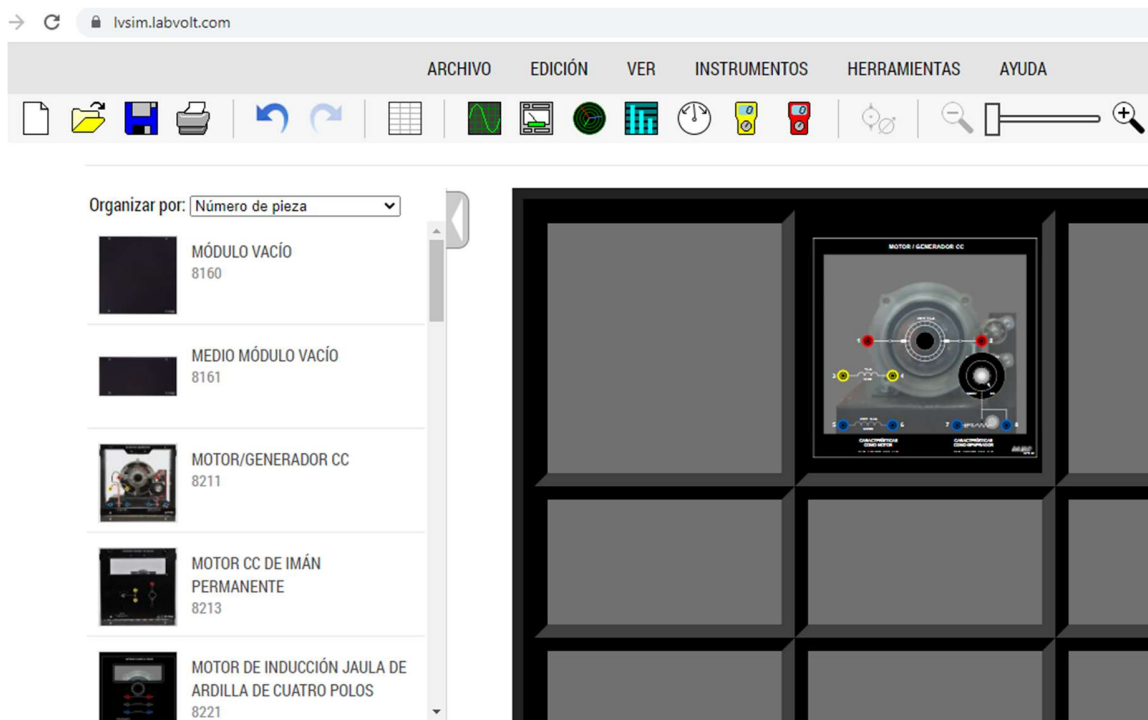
lvsim.labvolt.com

ARCHIVO EDICIÓN VER INSTRUMENTOS HERRAMIENTAS AYUDA

Organizar por: Número de pieza

MÓDULO VACÍO
8160

MEDIO MÓDULO VACÍO
8161

MOTOR/GENERADOR CC
8211

MOTOR CC DE IMÁN PERMANENTE
8213

MOTOR DE INDUCCIÓN JAULA DE ARDILLA DE CUATRO POLOS
8221

MOTOR / GENERADOR CC

1 2 3 4 5 6 7 8

CARACTERÍSTICAS COMO MOTOR

CARACTERÍSTICAS COMO GENERADOR